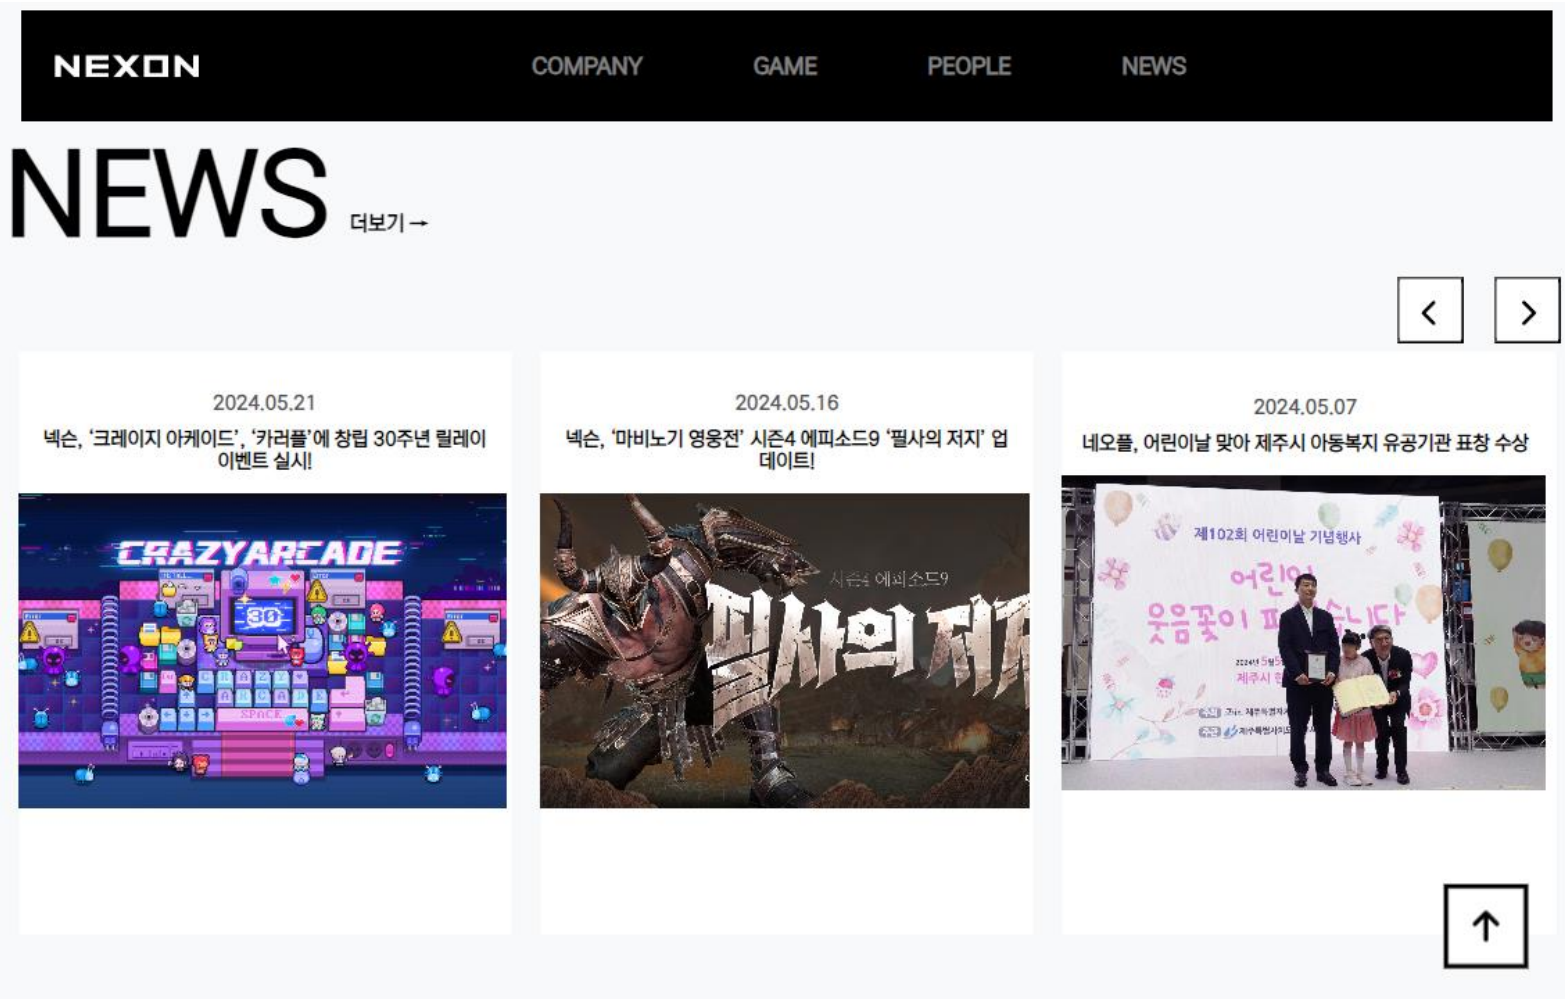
NEXON COMPANY GAME PEOPLE NEWS

NEWS 더보기→

2024.05.21
넥슨, '크레이지 아케이드', '카라플'에 창립 30주년 릴레이 이벤트 실시!

CRAZYARCADE
30
SPACE

2024.05.16
넥슨, '마비노기 영웅전' 시즌4 에피소드9 '필사의 저지' 업데이트!

시즌4 에피소드9
필사의 저지

2024.05.07
네오플, 어린이날 맞아 제주시 아동복지 유공기관 표창 수상

제102회 어린이날 기념행사
어린이
웃음꽃이 피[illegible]니다
제주시 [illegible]